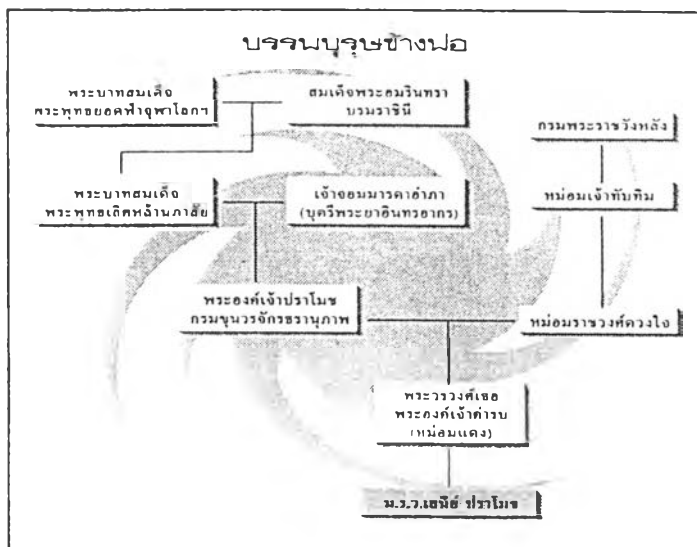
บรรพบุรุษข้างพ่อ

พระบาทสมเด็จพระพุทธยอดฟ้าจุฬาโลกฯ

สมเด็จพระอมรินทรา บรมราชินี

กรมพระราชวังหลัง

พระบาทสมเด็จพระพุทธเลิศหล้านภาลัย

เจ้าจอมมารดาอำภา (บุตรีพระยาอินทรอากร)

หม่อมเจ้าทับทิม

พระองค์เจ้าปราโมช กรมขุนวรจักรธรานุภาพ

หม่อมราชวงศ์ดวงใจ

พระวรวงศ์เธอ พระองค์เจ้าคำรบ (หม่อมแดง)

ม.ร.ว.เสนีย์ ปราโมช